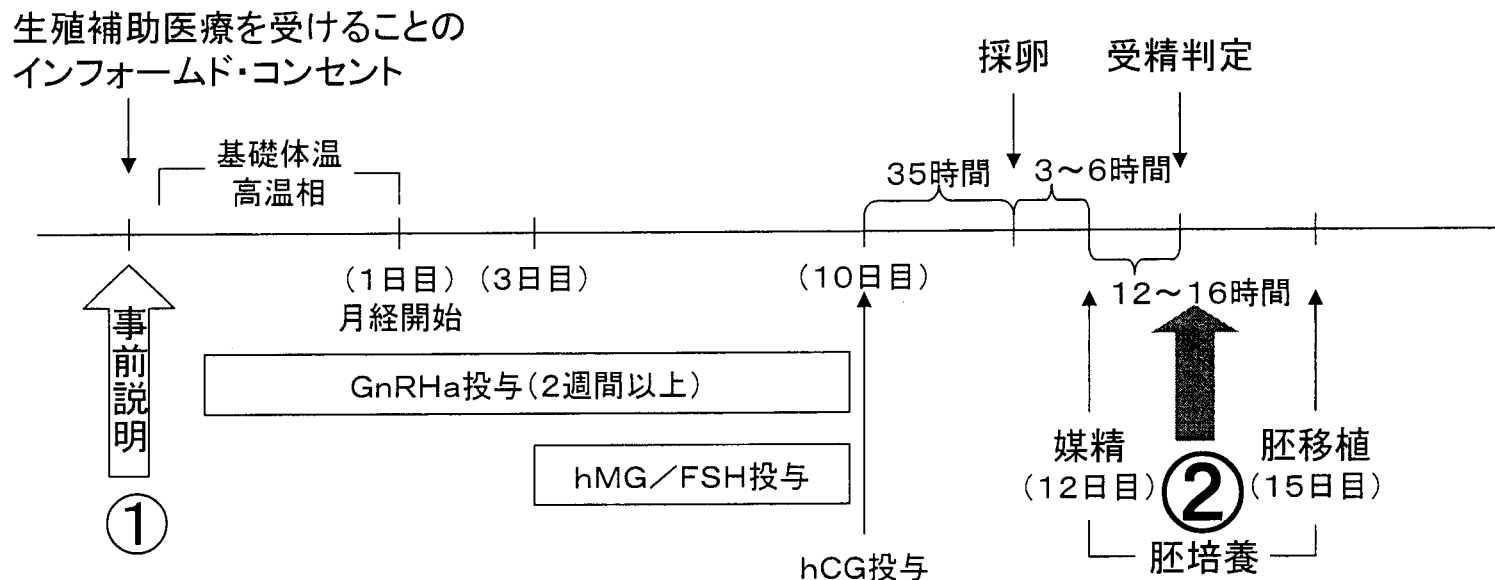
生殖補助医療を受けることの
インフォームド・コンセント

採卵　受精判定

基礎体温
高温相

35時間　3～6時間

(1日目)　(3日目)　(10日目)

月経開始

12～16時間

事前説明

GnRHa投与(2週間以上)

hMG／FSH投与

媒精
(12日目)

②

胚移植
(15日目)

①

hCG投与

胚培養